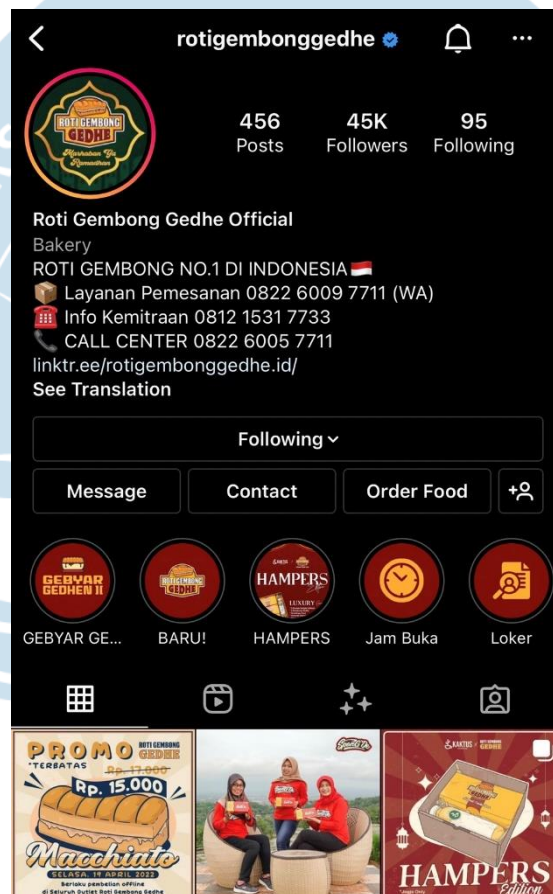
rotigembonggedhe

ROTI GEMBONG GEDHE
Marhaban Ya Ramadhan

456 Posts
45K Followers
95 Following

Roti Gembong Gedhe Official
Bakery
ROTI GEMBONG NO.1 DI INDONESIA
📦 Layanan Pemesanan 0822 6009 7711 (WA)
☎ Info Kemitraan 0812 1531 7733
📞 CALL CENTER 0822 6005 7711
linktr.ee/rotigembonggedhe.id/
See Translation

Following
Message
Contact
Order Food

GEBYAR GEDHEN II
GEBYAR GE...
ROTI GEMBONG GEDHE
BARU!
HAMPERS
LUXURY
HAMPERS
Jam Buka
Loker

PROMO
TERBATAS
ROTI GEMBONG GEDHE
Rp. 17.000
Rp. 15.000
Macchiato
SELASA, 19 APRIL 2022
Berlaku pembelian offline di Seluruh Outlet Roti Gembong Gedhe

KAKTUS
ROTI GEMBONG GEDHE
HAMPERS
Edition